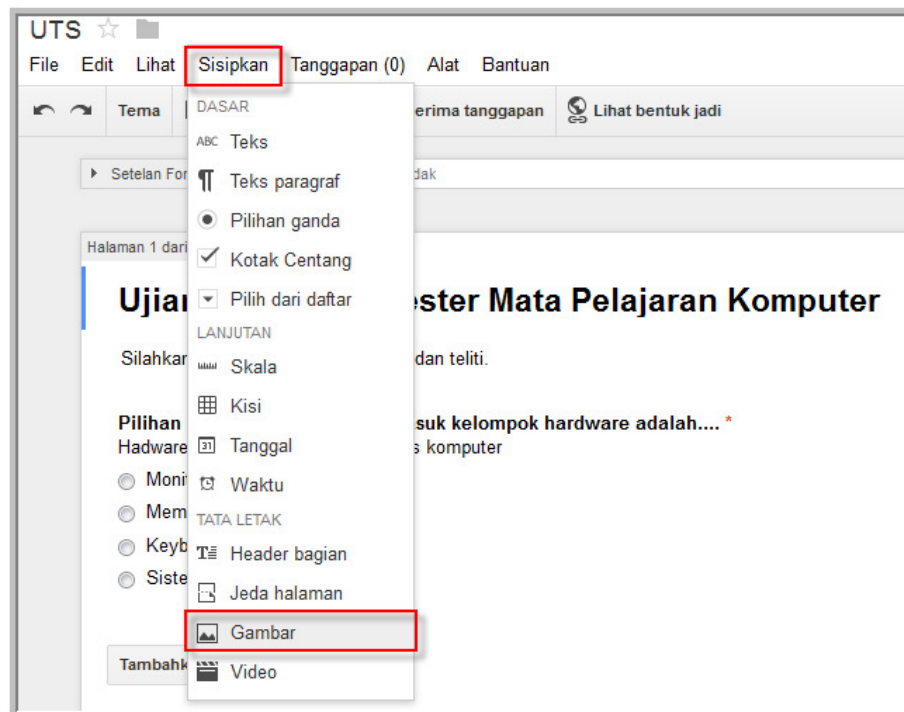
UTS

File Edit Lihat Sisipkan Tanggapan (0) Alat Bantuan

Tema | erima tanggapan Lihat bentuk jadi

Setelan For dak

Halaman 1 dari

Ujiar ester Mata Pelajaran Komputer

Silahkar dan teliti.

Pilihan suk kelompok hardware adalah.... *
Hadware s komputer

Monit
Mem
Keyb
Siste

Tambahk

DASAR
ABC Teks
Teks paragraf
Pilihan ganda
Kotak Centang
Pilih dari daftar
LANJUTAN
Skala
Kisi
31 Tanggal
Waktu
TATA LETAK
Header bagian
Jeda halaman
Gambar
Video